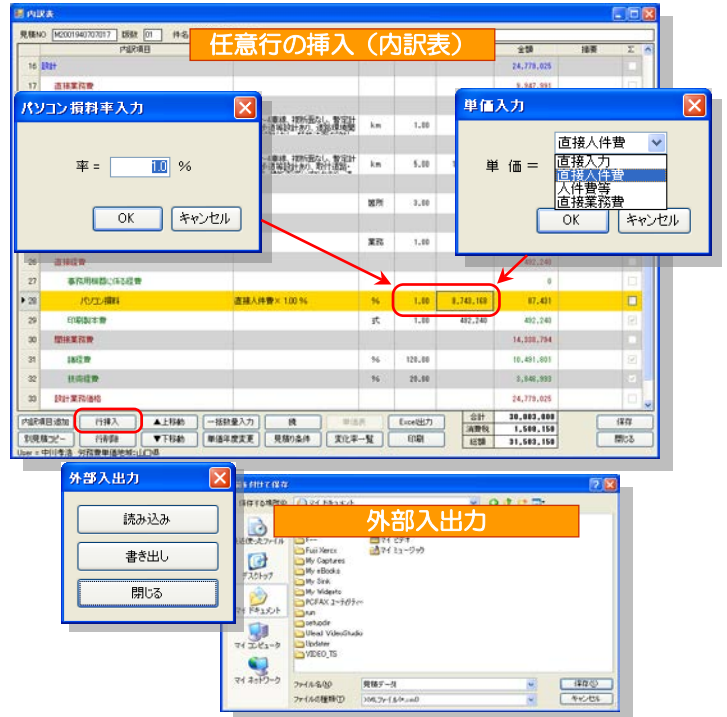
内訳表

見積NO M20019407070​17 課題 01 件名

任意行の挿入（内訳表）

内訳項目 金額 摘要 Σ

16 設計 24,779,025

17 直接業務費 9,947,991

パソコン損料率入力

率 = 1.0 %

OK キャンセル

単価入力

直接人件費

単 価 =

直接入力
直接人件費
人件費等
直接業務費

OK キャンセル

km 1.00

km 5.00

箇所 3.00

業務 1.00

26 直接経費 492,240

27 事務用機器に係る経費 0

28 パソコン損料 直接人件費 × 1.00 % % 1.00 8,743,160 87,431

29 印刷製本費 式 1.00 492,240 492,240

30 間接業務費 14,330,794

31 諸経費 % 120.00 10,491,801

32 技術経費 % 20.00 3,846,993

33 設計業務価格 24,779,025

内訳項目追加 行挿入 ▲上移動 一括数量入力 挑 単価表 Excel出力 合計 30,083,000 保存

別見積コピー 行削除 ▼下移動 単価年度変更 見積り条件 変化一覧 印刷 消費税 1,500,150 閉じる

総額 31,583,150

User = 中川孝浩 河川整備事業地域山口県

外部入出力

読み込み

書き出し

閉じる

名前を付けて保存

保存する場所(I): マイ ドキュメント

外部入出力

最近使ったファイル

デスクトップ

マイ ドキュメント

マイ コンピュータ

マイ ネットワーク

Fuji Xerox
My Captures
My eBooks
My Sink
My Webparts
PCFAX ユーティリティー
run
setupdir
Ulead VideoStudio
Updater
VIDEO_TS

マイ ビデオ
マイ ミュージック

ファイル名(N): 見積データ

ファイルの種類(T): XMLファイル(*.xml)

保存(S)

キャンセル